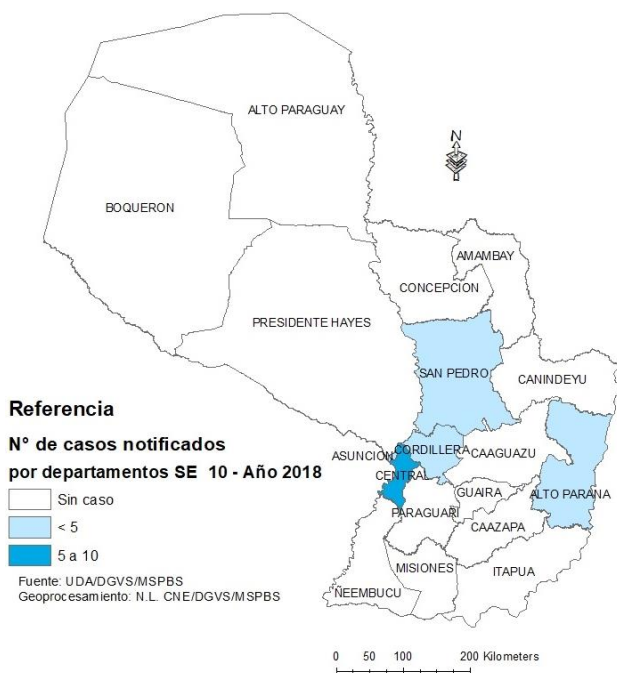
ALTO PARAGUAY

N

BOQUERON

AMAMBAY

CONCEPCION

PRESIDENTE HAYES

SAN PEDRO

CANINDEYU

Referencia

N° de casos notificados por departamentos SE 10 - Año 2018

ASUNCION

CORDILLERA

CAAGUAZU

CENTRAL

GUAIRA

ALTO PARANA

PARAGUARI

CAAZAPA

Sin caso

< 5

5 a 10

Fuente: UDA/DGVS/MSPBS
Geoprocesamiento: N.L. CNE/DGVS/MSPBS

MISIONES

ITAPUA

ÑEEMBUCU

0 50 100 200 Kilometers